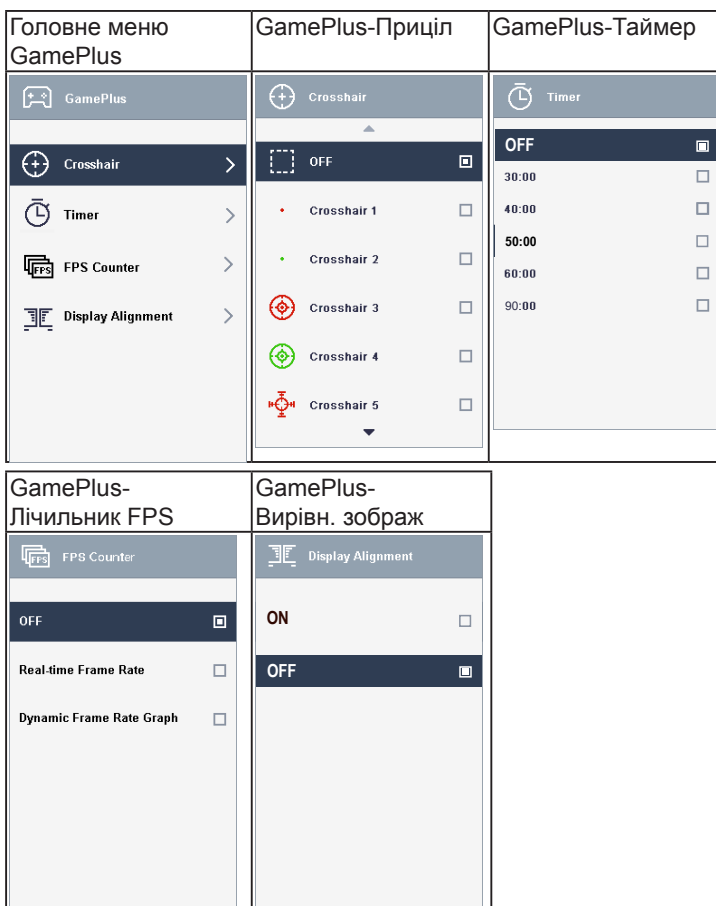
| Головне меню GamePlus | GamePlus-Приціл | GamePlus-Таймер |
|---|---|---|
| GamePlus<br>Crosshair<br>Timer<br>FPS Counter<br>Display Alignment | Crosshair<br>OFF<br>Crosshair 1<br>Crosshair 2<br>Crosshair 3<br>Crosshair 4<br>Crosshair 5 | Timer<br>OFF<br>30:00<br>40:00<br>50:00<br>60:00<br>90:00 |

| GamePlus-Лічильник FPS | GamePlus-Вирівн. зображ |
|---|---|
| FPS Counter<br>OFF<br>Real-time Frame Rate<br>Dynamic Frame Rate Graph | Display Alignment<br>ON<br>OFF |